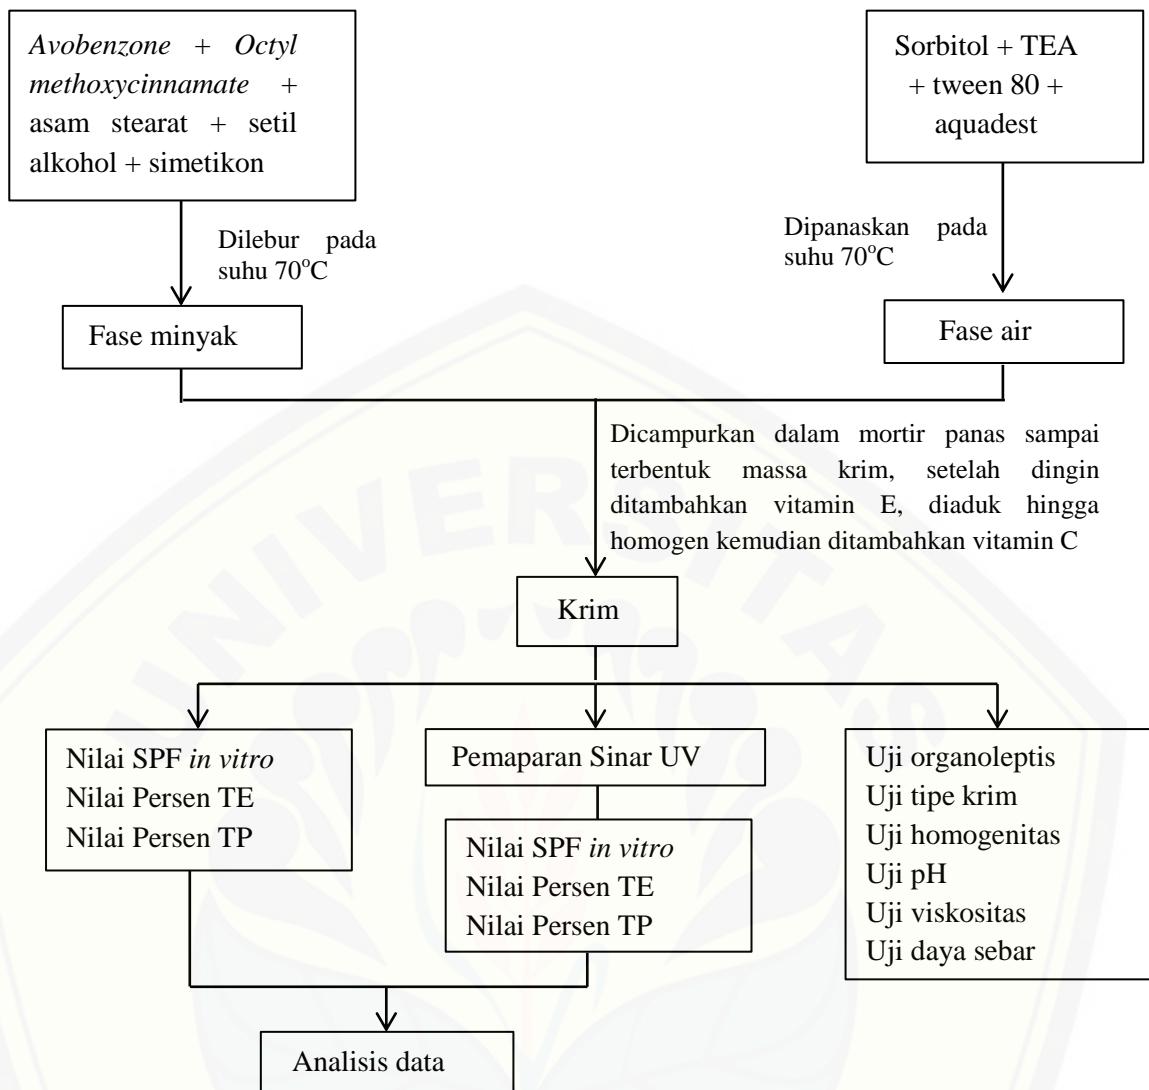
Avobenzone + Octyl methoxycinnamate + asam stearat + setil alkohol + simetikon

Sorbitol + TEA + tween 80 + aquadest

Dilebur pada suhu 70$^{o}$C

Dipanaskan pada suhu 70$^{o}$C

Fase minyak

Fase air

Dicampurkan dalam mortir panas sampai terbentuk massa krim, setelah dingin ditambahkan vitamin E, diaduk hingga homogen kemudian ditambahkan vitamin C

Krim

Nilai SPF in vitro
Nilai Persen TE
Nilai Persen TP

Pemaparan Sinar UV

Nilai SPF in vitro
Nilai Persen TE
Nilai Persen TP

Uji organoleptis
Uji tipe krim
Uji homogenitas
Uji pH
Uji viskositas
Uji daya sebar

Analisis data